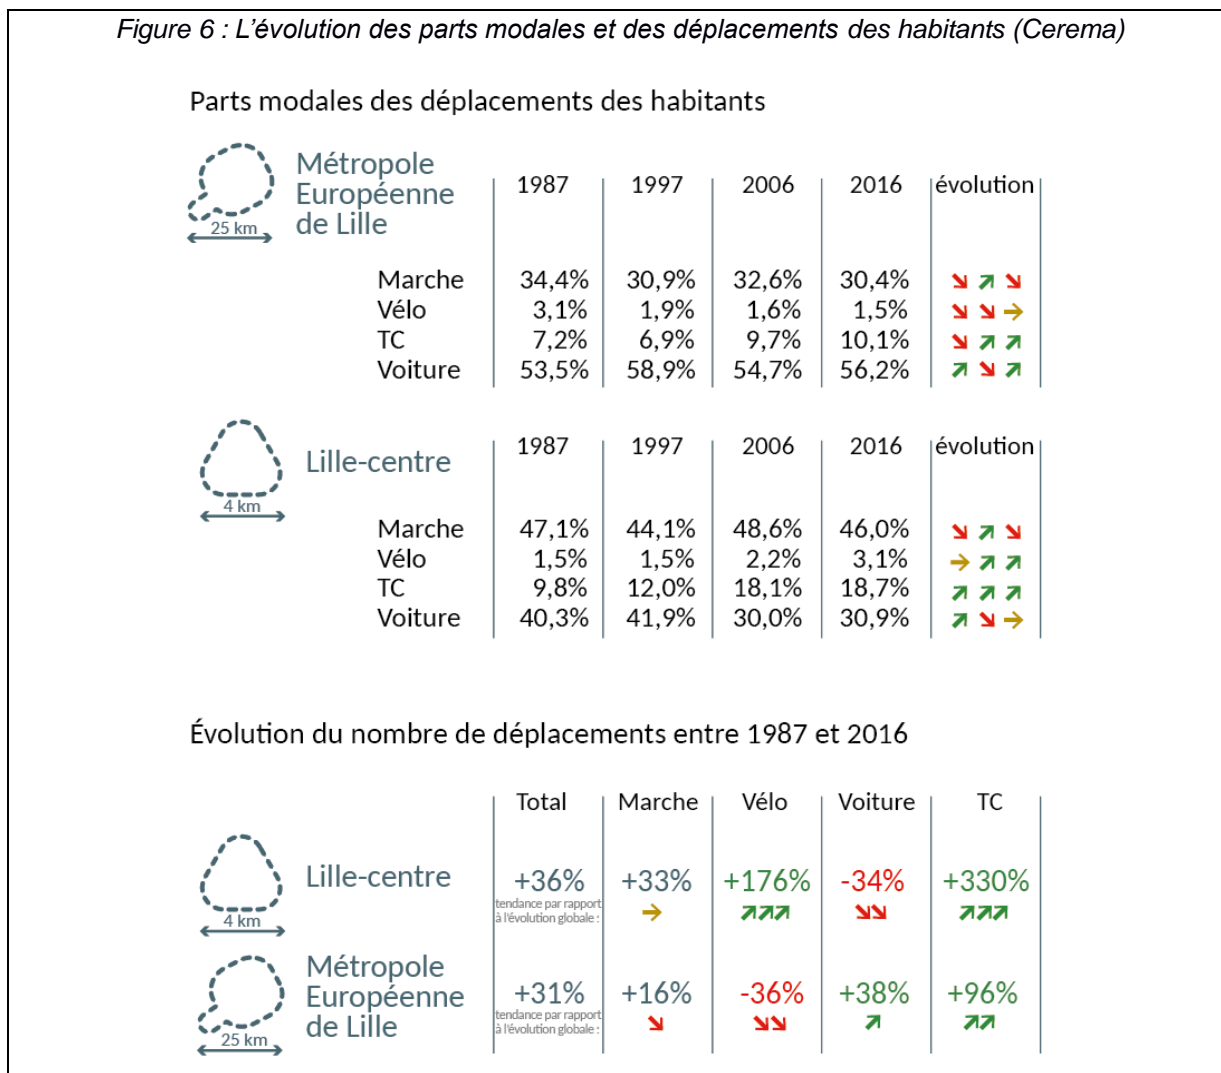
Figure 6 : L'évolution des parts modales et des déplacements des habitants (Cerema)

Parts modales des déplacements des habitants

25 km
Métropole Européenne de Lille

| | 1987 | 1997 | 2006 | 2016 | évolution |
|---|---|---|---|---|---|
| Marche | 34,4% | 30,9% | 32,6% | 30,4% | ↘ ↗ ↘ |
| Vélo | 3,1% | 1,9% | 1,6% | 1,5% | ↘ ↘ → |
| TC | 7,2% | 6,9% | 9,7% | 10,1% | ↘ ↗ ↗ |
| Voiture | 53,5% | 58,9% | 54,7% | 56,2% | ↗ ↘ ↗ |

4 km
Lille-centre

| | 1987 | 1997 | 2006 | 2016 | évolution |
|---|---|---|---|---|---|
| Marche | 47,1% | 44,1% | 48,6% | 46,0% | ↘ ↗ ↘ |
| Vélo | 1,5% | 1,5% | 2,2% | 3,1% | → ↗ ↗ |
| TC | 9,8% | 12,0% | 18,1% | 18,7% | ↗ ↗ ↗ |
| Voiture | 40,3% | 41,9% | 30,0% | 30,9% | ↗ ↘ → |

Évolution du nombre de déplacements entre 1987 et 2016

| | Total | Marche | Vélo | Voiture | TC |
|---|---|---|---|---|---|
| 4 km Lille-centre | +36% tendance par rapport à l'évolution globale : | +33% → | +176% ↗↗↗ | -34% ↘↘ | +330% ↗↗↗ |
| 25 km Métropole Européenne de Lille | +31% tendance par rapport à l'évolution globale : | +16% ↘ | -36% ↘↘ | +38% ↗ | +96% ↗↗ |